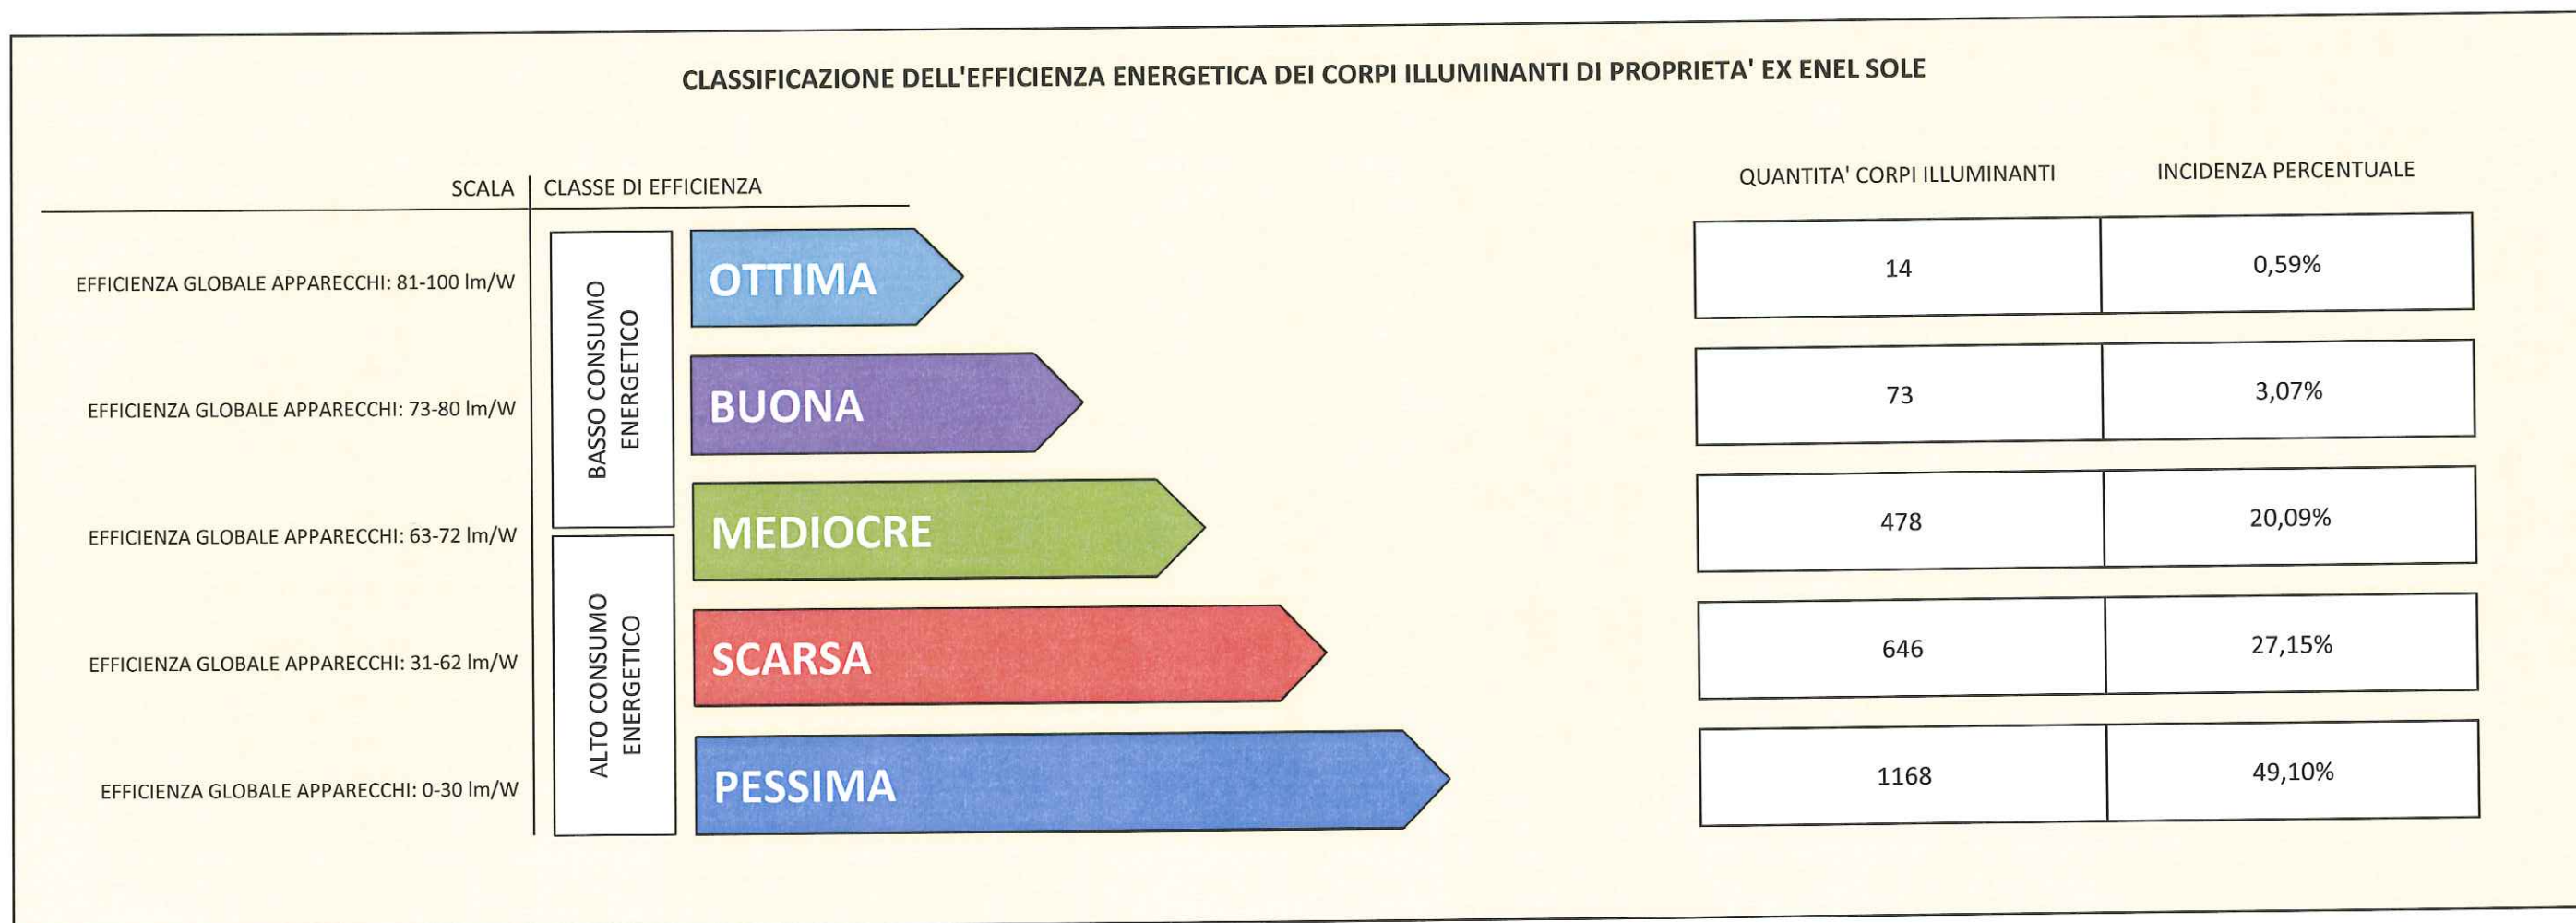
CLASSIFICAZIONE DELL'EFFICIENZA ENERGETICA DEI CORPI ILLUMINANTI DI PROPRIETA' EX ENEL SOLE

SCALA | CLASSE DI EFFICIENZA

QUANTITA' CORPI ILLUMINANTI

INCIDENZA PERCENTUALE

BASSO CONSUMO ENERGETICO

ALTO CONSUMO ENERGETICO

| SCALA | CLASSE DI EFFICIENZA | QUANTITA' CORPI ILLUMINANTI | INCIDENZA PERCENTUALE |
|---|---|---|---|
| EFFICIENZA GLOBALE APPARECCHI: 81-100 lm/W | OTTIMA | 14 | 0,59% |
| EFFICIENZA GLOBALE APPARECCHI: 73-80 lm/W | BUONA | 73 | 3,07% |
| EFFICIENZA GLOBALE APPARECCHI: 63-72 lm/W | MEDIOCRE | 478 | 20,09% |
| EFFICIENZA GLOBALE APPARECCHI: 31-62 lm/W | SCARSA | 646 | 27,15% |
| EFFICIENZA GLOBALE APPARECCHI: 0-30 lm/W | PESSIMA | 1168 | 49,10% |